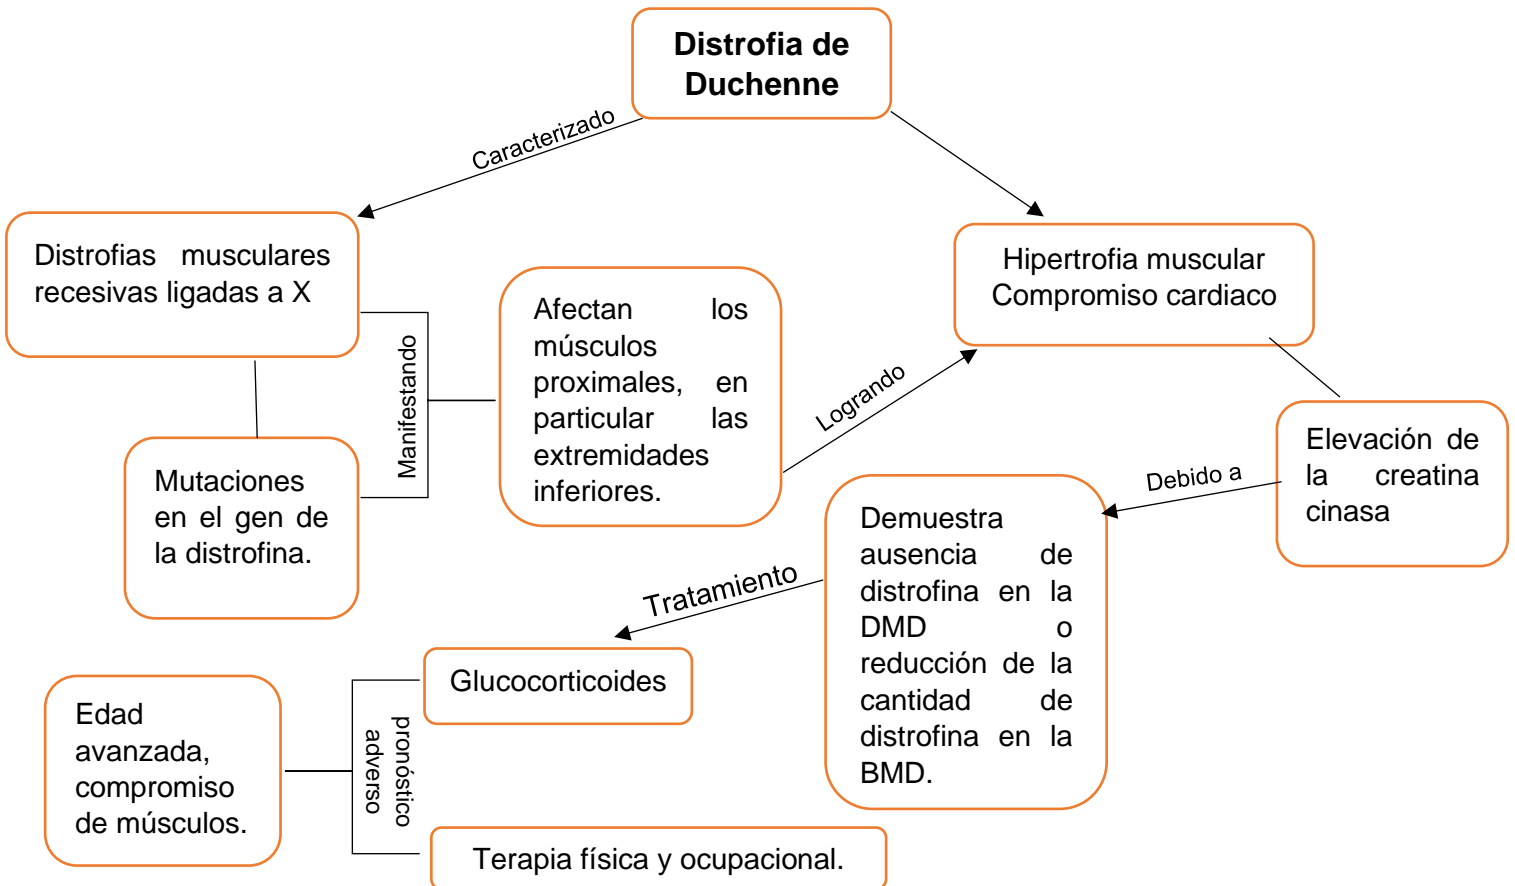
Distrofia de Duchenne

Caracterizado

Distrofias musculares recesivas ligadas a X

Hipertrofia muscular
Compromiso cardiaco

Manifestando

Afectan los músculos proximales, en particular las extremidades inferiores.

Lograndо

Mutaciones en el gen de la distrofina.

Elevación de la creatina cinasa

Debido a

Demuestra ausencia de distrofina en la DMD o reducción de la cantidad de distrofina en la BMD.

Tratamiento

Glucocorticoides

Edad avanzada, compromiso de músculos.

pronóstico adverso

Terapia física y ocupacional.